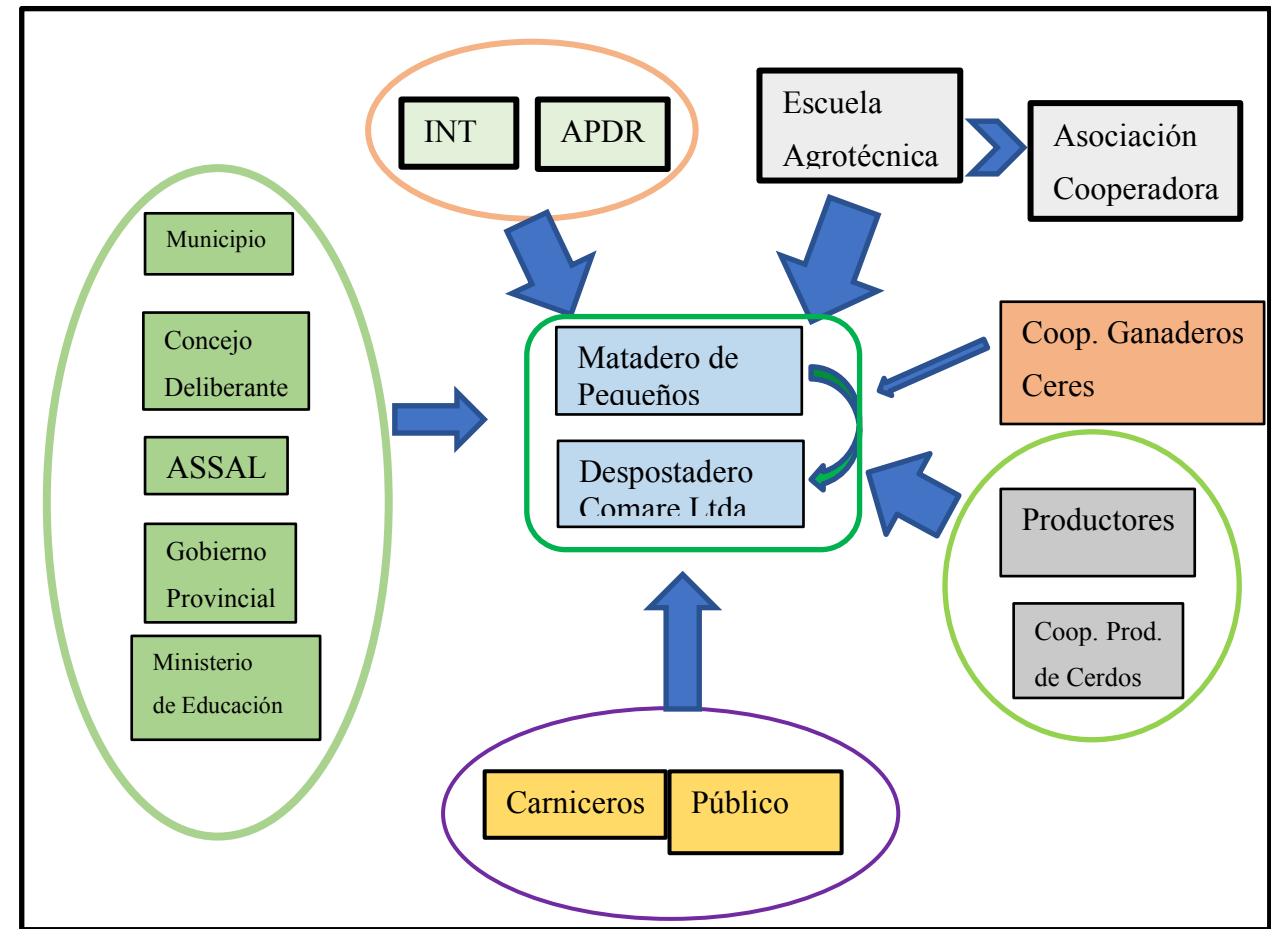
INT

APDR

Escuela Agrotécnica

Asociación Cooperadora

Municipio

Concejo Deliberante

ASSAL

Gobierno Provincial

Ministerio de Educación

Matadero de Pequeños

Despostadero Comare Ltda

Coop. Ganaderos Ceres

Productores

Coop. Prod. de Cerdos

Carniceros

Público